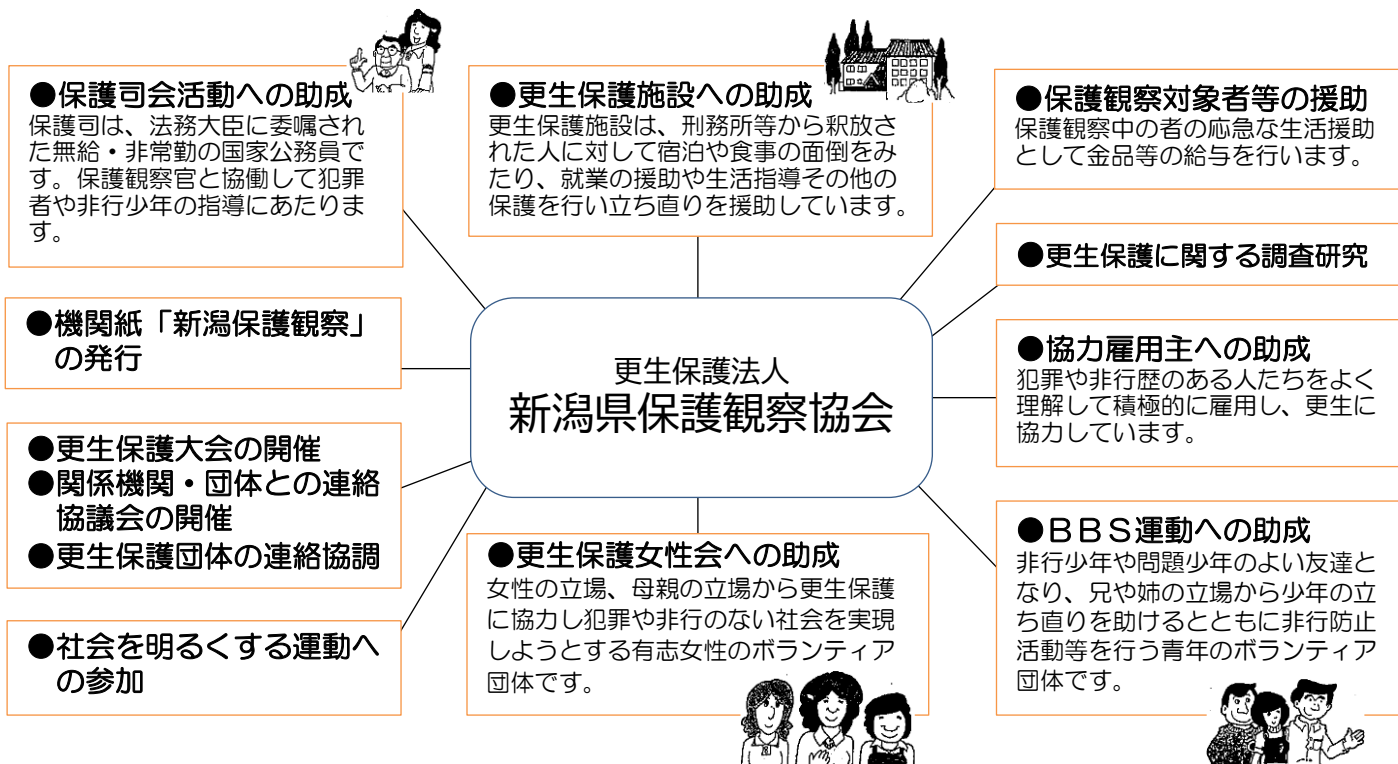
●保護司会活動への助成
保護司は、法務大臣に委嘱された無給・非常勤の国家公務員です。保護観察官と協働して犯罪者や非行少年の指導にあたります。

●機関紙「新潟保護観察」の発行

●更生保護大会の開催
●関係機関・団体との連絡協議会の開催
●更生保護団体の連絡協調

●社会を明るくする運動への参加

●更生保護施設への助成
更生保護施設は、刑務所等から釈放された人に対して宿泊や食事の面倒をみたり、就業の援助や生活指導その他の保護を行い立ち直りを援助しています。

更生保護法人
新潟県保護観察協会

●更生保護女性会への助成
女性の立場、母親の立場から更生保護に協力し犯罪や非行のない社会を実現しようとする有志女性のボランティア団体です。

●保護観察対象者等の援助
保護観察中の者の応急な生活援助として金品等の給与を行います。

●更生保護に関する調査研究

●協力雇用主への助成
犯罪や非行歴のある人たちをよく理解して積極的に雇用し、更生に協力しています。

●ＢＢＳ運動への助成
非行少年や問題少年のよい友達となり、兄や姉の立場から少年の立ち直りを助けるとともに非行防止活動等を行う青年のボランティア団体です。